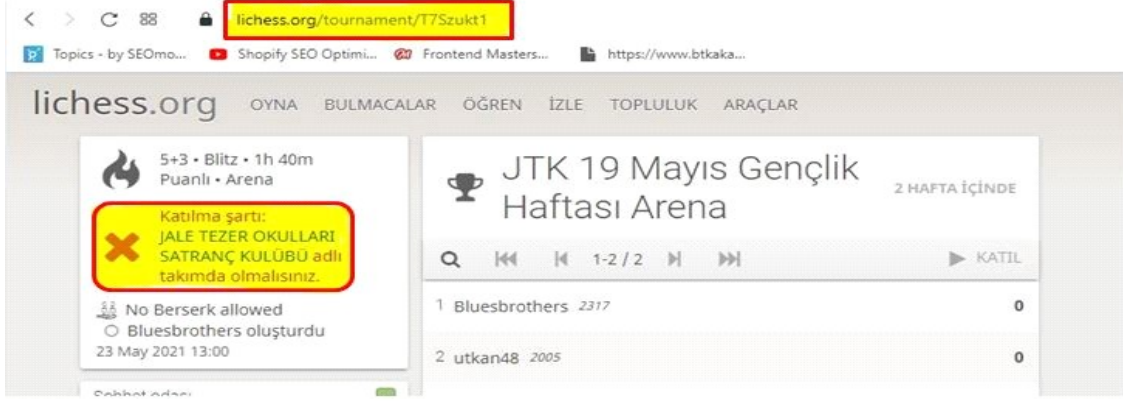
lichess.org/tournament/T7Szukt1

Topics - by SEOmo... Shopify SEO Optimi... Frontend Masters... https://www.btkaka...

lichess.org OYNA BULMACALAR ÖĞREN İZLE TOPLULUK ARAÇLAR

5+3 • Blitz • 1h 40m
Puanlı • Arena

Katılma şartı:
JALE TEZER OKULLARI SATRANÇ KULÜBÜ adlı takımda olmalısınız.

No Berserk allowed
Bluesbrothers oluşturdu
23 May 2021 13:00

Sohbet odası

JTK 19 Mayıs Gençlik Haftası Arena

2 HAFTA İÇİNDE

1-2 / 2

KATIL

| | |
|---|---|
| 1 Bluesbrothers 2317 | 0 |
| 2 utkan48 2005 | 0 |